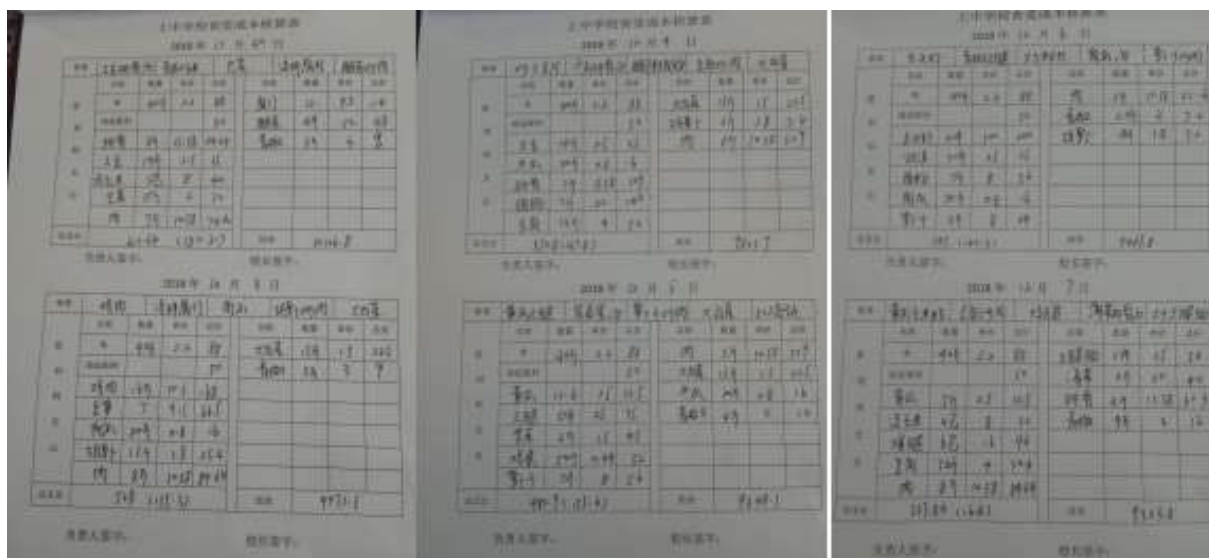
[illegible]

2018年 12 月 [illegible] 日

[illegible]

负责人签字：　　　　校长签字：

2018年 12 月 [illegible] 日

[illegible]

负责人签字：　　　　校长签字：

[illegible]

2018年 12 月 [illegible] 日

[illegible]

负责人签字：　　　　校长签字：

2018年 12 月 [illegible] 日

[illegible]

负责人签字：　　　　校长签字：

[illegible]

2018年 12 月 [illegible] 日

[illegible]

负责人签字：　　　　校长签字：

2018年 12 月 7 日

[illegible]

负责人签字：　　　　校长签字：